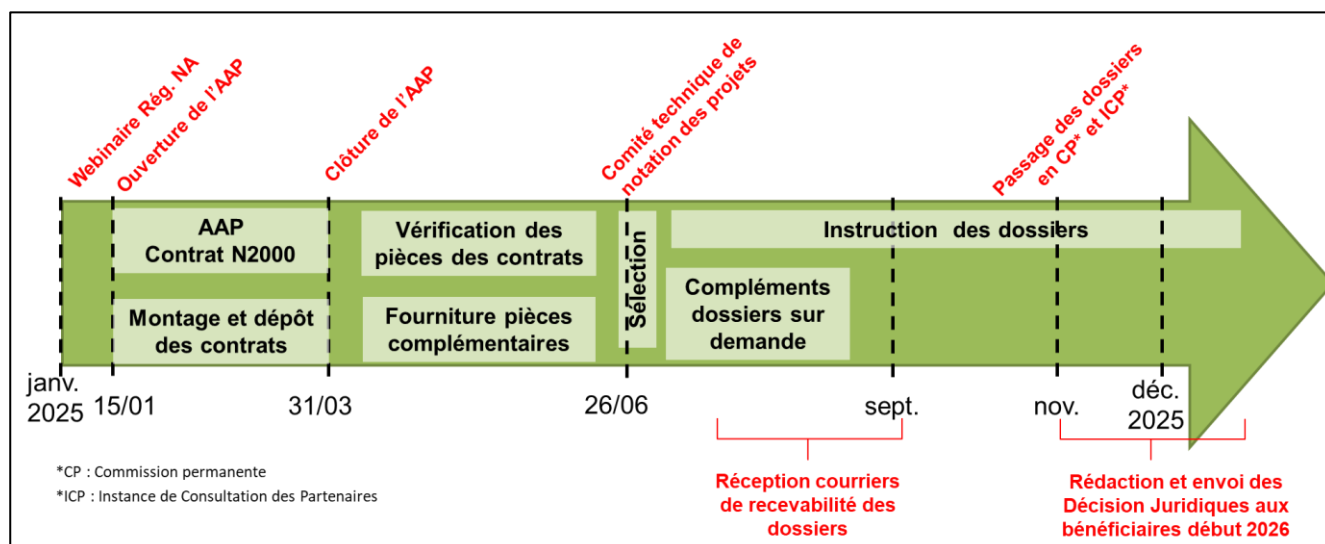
Webinaire Rég. NA
Ouverture de l'AAP
Clôture de l'AAP
Comité technique de notation des projets
Passage des dossiers en CP* et ICP*

AAP
Contrat N2000

Montage et dépôt des contrats

Vérification des pièces des contrats

Fourniture pièces complémentaires

Sélection

Instruction des dossiers

Compléments dossiers sur demande

janv. 2025
15/01
31/03
26/06
sept.
nov.
déc. 2025

*CP : Commission permanente
*ICP : Instance de Consultation des Partenaires

Réception courriers de recevabilité des dossiers

Rédaction et envoi des Décision Juridiques aux bénéficiaires début 2026